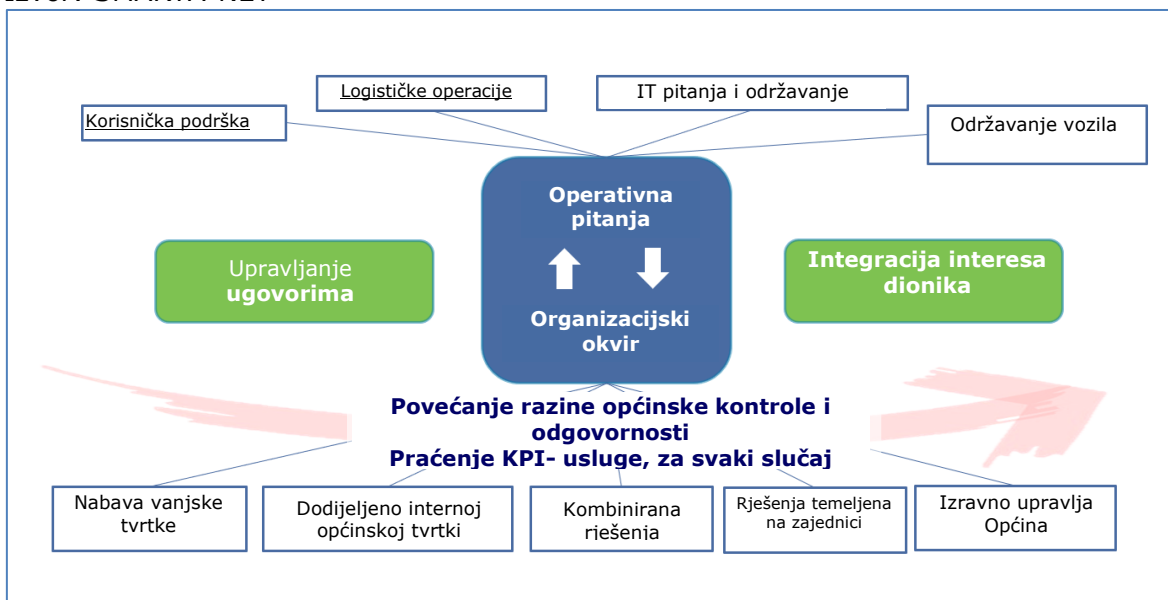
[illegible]

Logističke operacije

IT pitanja i održavanje

Korisnička podrška

Održavanje vozila

Operativna pitanja

Organizacijski okvir

Upravljanje ugovorima

Integracija interesa dionika

Povećanje razine općinske kontrole i odgovornosti
Praćenje KPI- usluge, za svaki slučaj

Nabava vanjske tvrtke

Dodijeljeno internoj općinskoj tvrtki

Kombinirana rješenja

Rješenja temeljena na zajednici

Izravno upravlja Općina